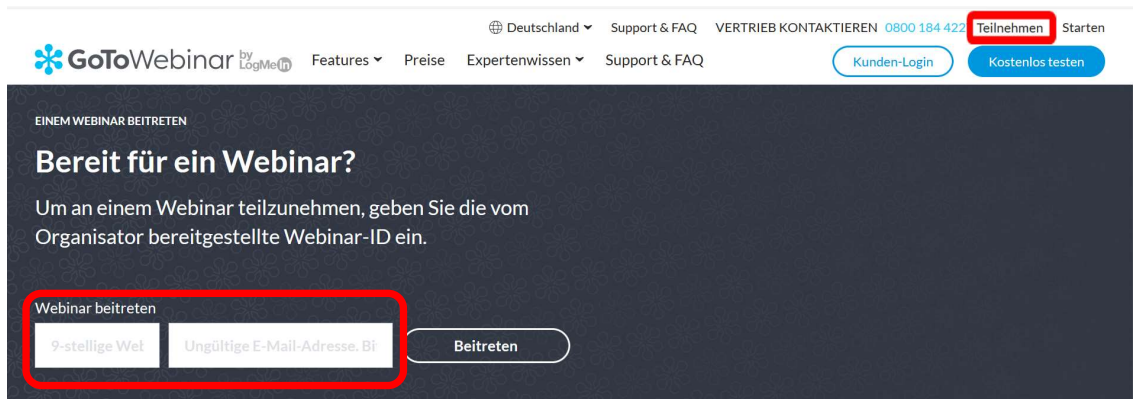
Deutschland Support & FAQ VERTRIEB KONTAKTIEREN 0800 184 422 Teilnehmen Starten

GoToWebinar by LogMeIn Features Preise Expertenwissen Support & FAQ Kunden-Login Kostenlos testen

EINEM WEBINAR BEITRETEN

Bereit für ein Webinar?

Um an einem Webinar teilzunehmen, geben Sie die vom Organisator bereitgestellte Webinar-ID ein.

Webinar beitreten

9-stellige Wel

Ungültige E-Mail-Adresse. Bi

Beitreten